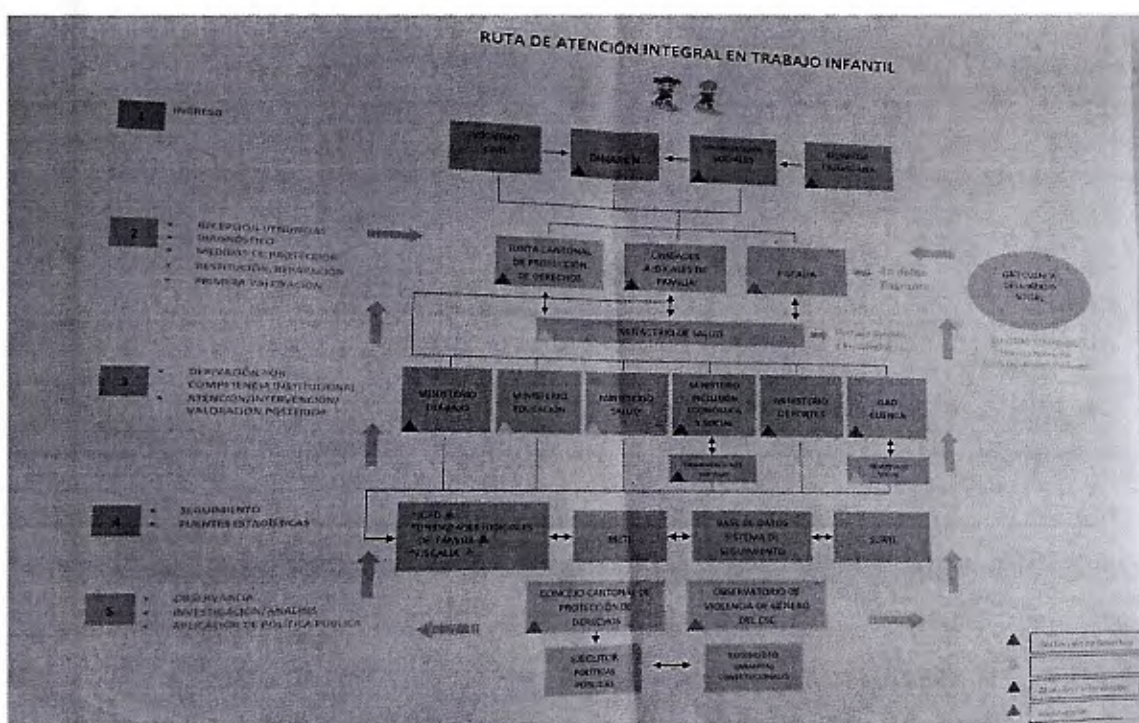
RUTA DE ATENCIÓN INTEGRAL EN TRABAJO INFANTIL

1 INGRESO

SOCIEDAD CIVIL

DINAPEN

ORGANIZACIONES SOCIALES

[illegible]

2
RECEPCIÓN URGENCIAS
DIAGNÓSTICO
MEDIDAS DE PROTECCIÓN
RESTITUCIÓN, REPARACIÓN
PRIMERA VALORACIÓN

JUNTA CANTONAL DE PROTECCIÓN DE DERECHOS

UNIDADES JUDICIALES DE FAMILIA

FISCALÍA

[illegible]

DEFENSORÍA DEL PUEBLO

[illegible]

SECTOR DE SALUD

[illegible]

3
DERIVACIÓN POR COMPETENCIA INSTITUCIONAL
ATENCIÓN/INTERVENCIÓN
VALORACIÓN POSTERIOR

MINISTERIO TRABAJO

MINISTERIO EDUCACIÓN

MINISTERIO SALUD

MINISTERIO INCLUSIÓN ECONÓMICA Y SOCIAL

MINISTERIO DEPORTES

GAD CUENCA

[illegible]

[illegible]

4
SEGUIMIENTO
FUENTES ESTADÍSTICAS

*CAD
*UNIDADES JUDICIALES DE FAMILIA
*FISCALÍA

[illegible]

BASE DE DATOS SISTEMA DE SEGUIMIENTO

SURTI

5
OBSERVANCIA
INVESTIGACIÓN/ANÁLISIS
APLICACIÓN DE POLÍTICA PÚBLICA

CONCEJO CANTONAL DE PROTECCIÓN DE DERECHOS

OBSERVATORIO DE VIOLENCIA DE GÉNERO DEL CSC

EJECUTOR POLÍTICAS PÚBLICAS

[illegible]

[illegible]